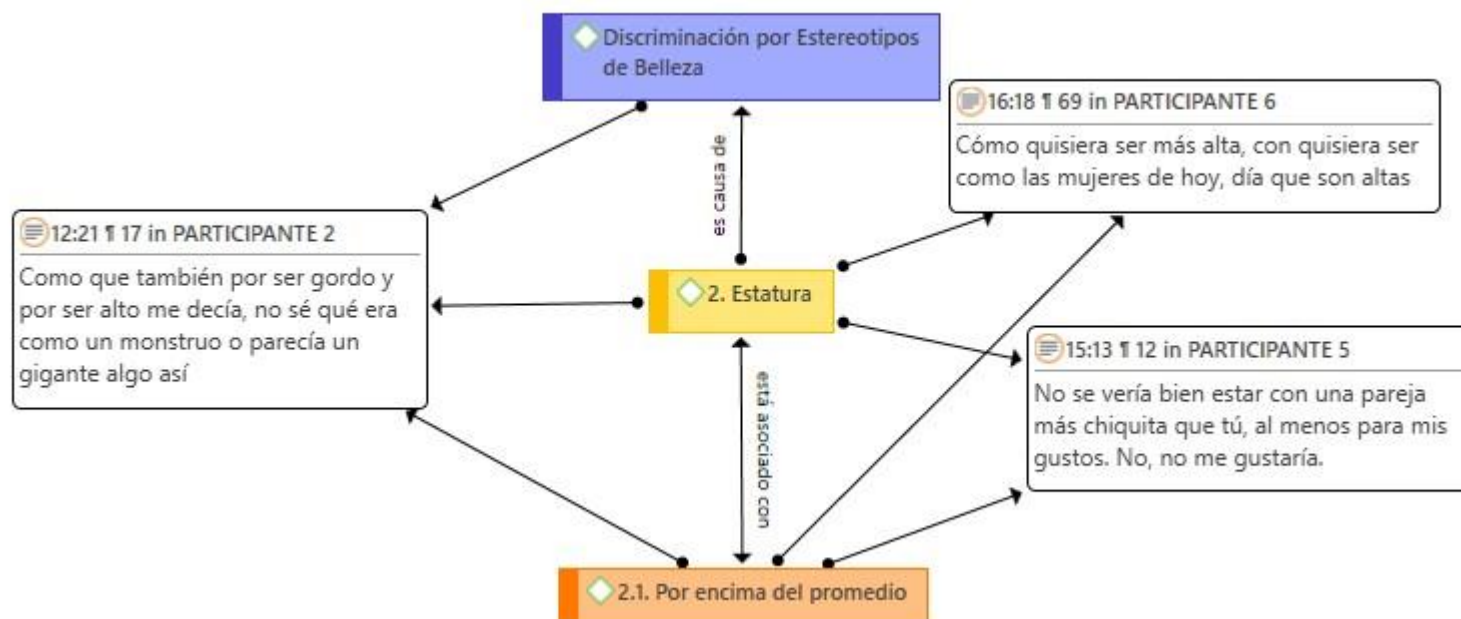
Discriminación por Estereotipos de Belleza

16:18 ¶ 69 in PARTICIPANTE 6

Cómo quisiera ser más alta, con quisiera ser como las mujeres de hoy, día que son altas

es causa de

12:21 ¶ 17 in PARTICIPANTE 2

Como que también por ser gordo y por ser alto me decía, no sé qué era como un monstruo o parecía un gigante algo así

2. Estatura

15:13 ¶ 12 in PARTICIPANTE 5

No se vería bien estar con una pareja más chiquita que tú, al menos para mis gustos. No, no me gustaría.

está asociado con

2.1. Por encima del promedio